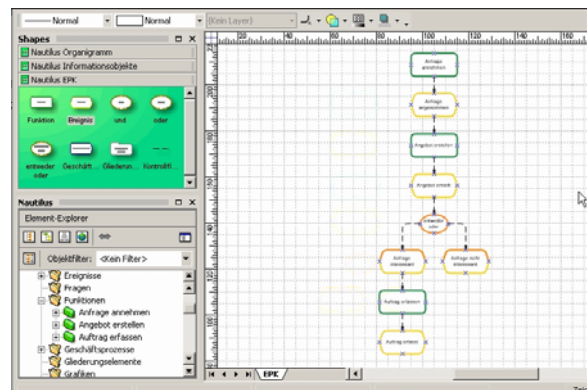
Normal
Normal
(Kein Layer)

Shapes
Nautilus Organigramm
Nautilus Informationsobjekte
Nautilus EPK
Funktion
Ereignis
und
oder
entweder oder
Geschäft...
Gliederun...
Kontrollf...

Nautilus
Element-Explorer
Objektfilter: <Kein Filter>
Ereignisse
Fragen
Funktionen
Anfrage annehmen
Angebot erstellen
Auftrag erfassen
Geschäftsprozesse
Gliederungselemente
Grafiken

Anfrage annehmen
Anfrage angenommen
Angebot erstellen
Angebot erstellt
entweder oder
Anfrage interessant
Anfrage nicht interessant
Auftrag erfassen
Auftrag erfasst

EPK